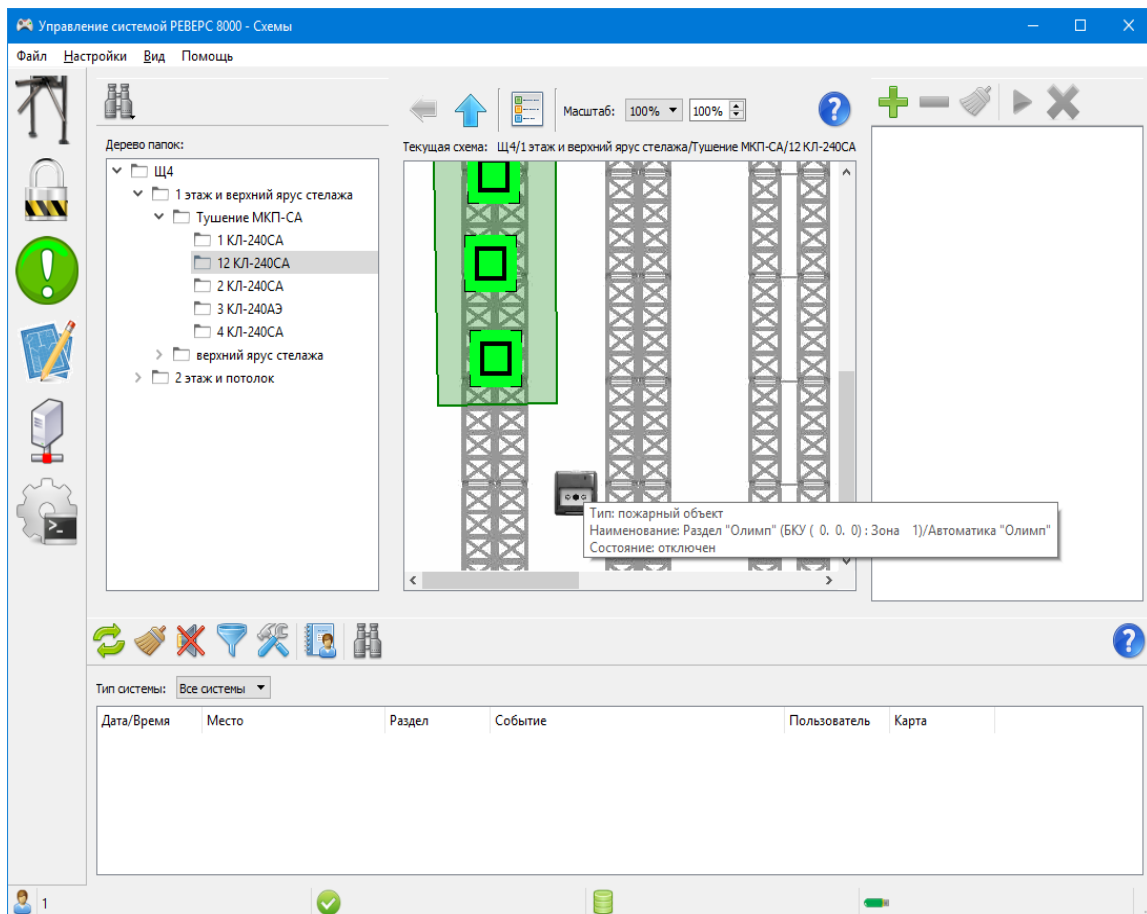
Управление системой РЕВЕРС 8000 - Схемы

Файл Настройки Вид Помощь

Дерево папок:

Щ4
1 этаж и верхний ярус стелажа
Тушение МКП-СА
1 КЛ-240СА
12 КЛ-240СА
2 КЛ-240СА
3 КЛ-240АЭ
4 КЛ-240СА
верхний ярус стелажа
2 этаж и потолок

Масштаб: 100% 100%

Текущая схема: Щ4/1 этаж и верхний ярус стелажа/Тушение МКП-СА/12 КЛ-240СА

Тип: пожарный объект
Наименование: Раздел "Олимп" (БКУ ( 0. 0. 0) : Зона 1)/Автоматика "Олимп"
Состояние: отключен

Тип системы: Все системы

| Дата/Время | Место | Раздел | Событие | Пользователь | Карта |
|---|---|---|---|---|---|

1